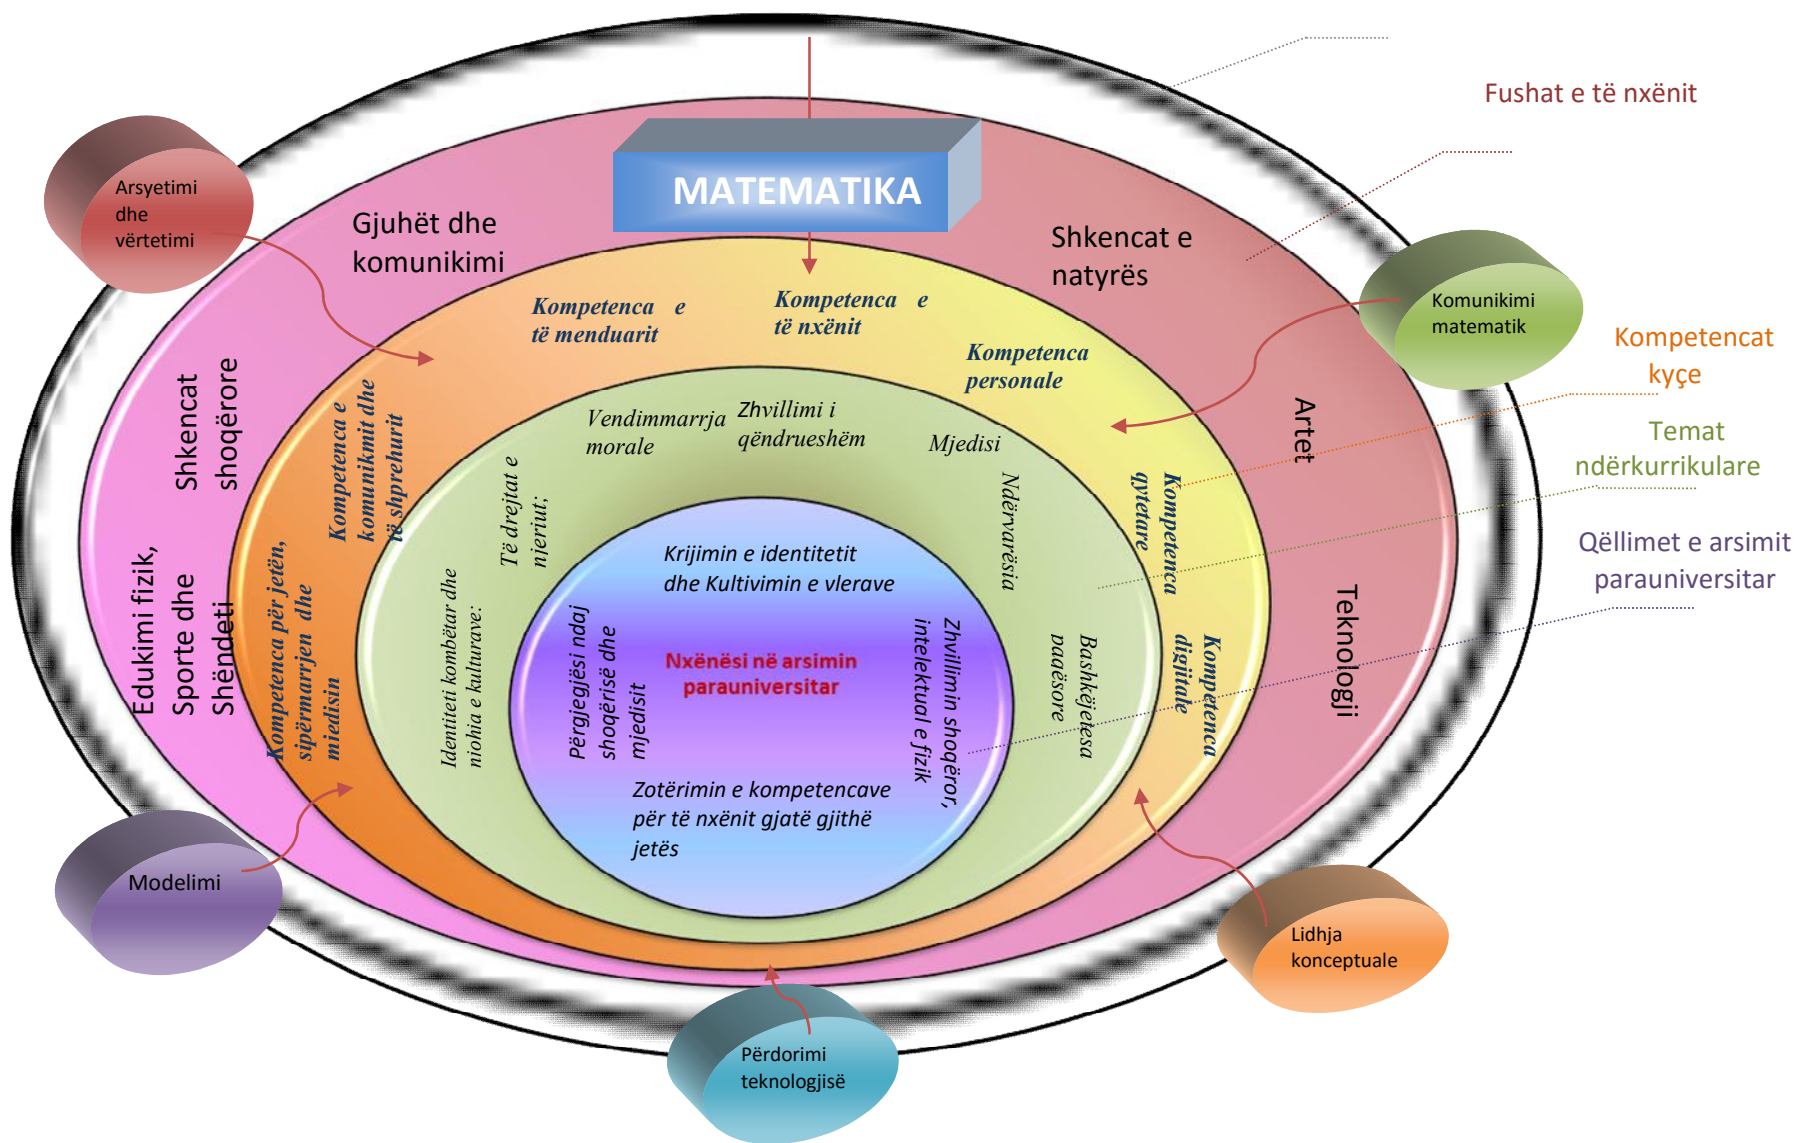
MATEMATIKA

Fushat e të nxënit

Arsyetimi dhe vërtetimi

Gjuhët dhe komunikimi

Shkencat e natyrës

Komunikimi matematik

Kompetencat kyçe

Temat ndërkurrikulare

Qëllimet e arsimit parauniversitar

Kompetenca e të menduarit

Kompetenca e të nxënit

Kompetenca personale

Shkencat shoqërore

Kompetenca e komunikimit dhe të shprehurit

Artet

Kompetenca qytetare

Vendimmarrja morale

Zhvillimi i qëndrueshëm

Mjedisi

Të drejtat e njeriut;

Ndërvarësia

Edukimi fizik, Sporte dhe Shëndeti

Kompetenca për jetën, sipërmarrjen dhe mjedisin

Identiteti kombëtar dhe njohja e kulturave:

Krijimin e identitetit dhe Kultivimin e vlerave

Përgjegjësi ndaj shoqërisë dhe mjedisit

Nxënësi në arsimin parauniversitar

Zhvillimin shoqëror, intelektual e fizik

Bashkëjetesa paqësore

Kompetenca digjitale

Teknologji

Zotërimin e kompetencave për të nxënit gjatë gjithë jetës

Modelimi

Lidhja konceptuale

Përdorimi teknologjisë